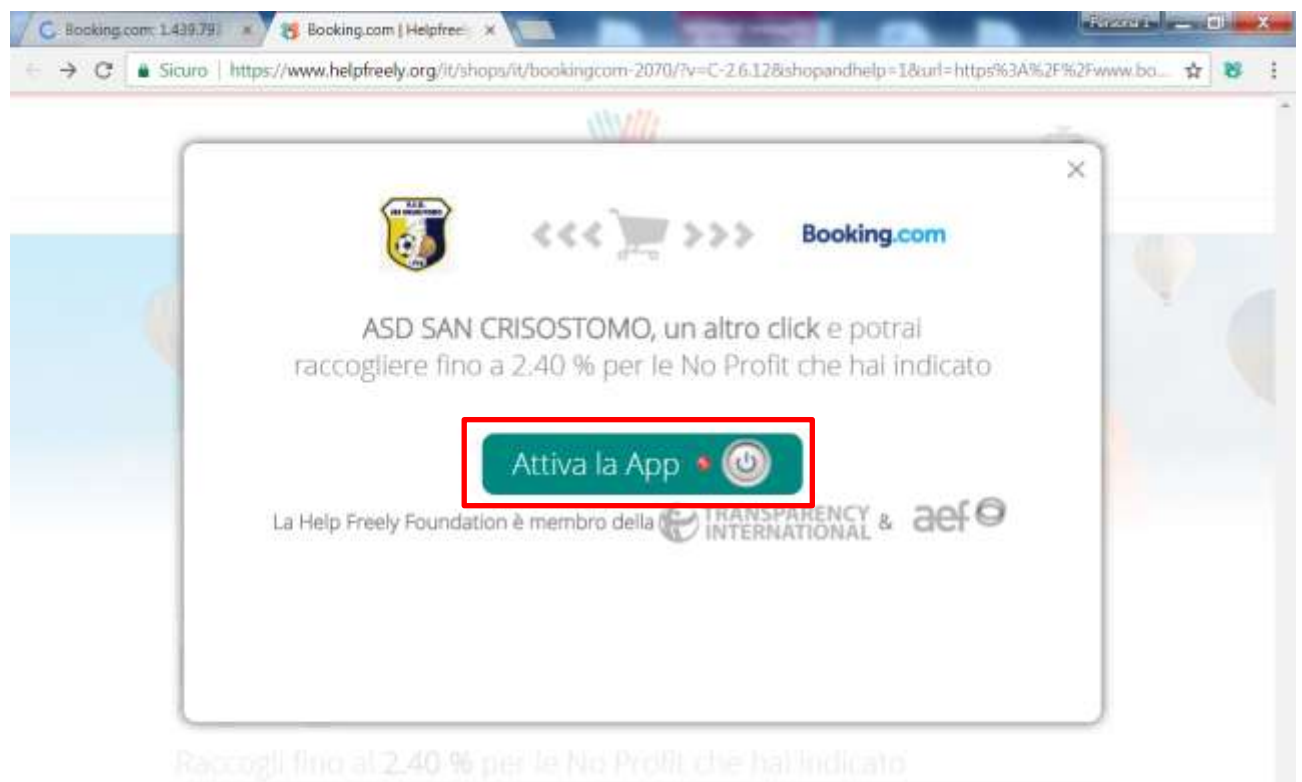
Booking.com: 1.439.79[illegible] ×
Booking.com | Helpfree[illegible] ×
Persona 1

Sicuro | https://www.helpfreely.org/it/shops/it/bookingcom-2070/?v=C-2.6.12&shopandhelp=1&url=https%3A%2F%2Fwww.bo...

×

Booking.com

ASD SAN CRISOSTOMO, un altro click e potrai raccogliere fino a 2.40 % per le No Profit che hai indicato

Attiva la App

La Help Freely Foundation è membro della TRANSPARENCY INTERNATIONAL & aef

Raccogli fino al 2.40 % per le No Profit che hai indicato